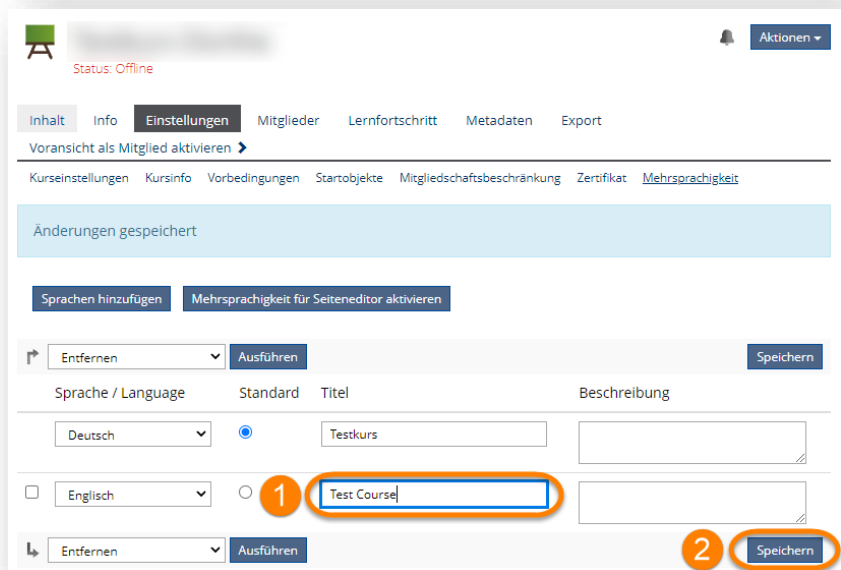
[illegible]
Status: Offline

Aktionen

Inhalt Info Einstellungen Mitglieder Lernfortschritt Metadaten Export

Voransicht als Mitglied aktivieren

Kurseinstellungen Kursinfo Vorbedingungen Startobjekte Mitgliedschaftsbeschränkung Zertifikat Mehrsprachigkeit

Änderungen gespeichert

Sprachen hinzufügen Mehrsprachigkeit für Seiteneditor aktivieren

Entfernen Ausführen Speichern

| | Sprache / Language | Standard | Titel | Beschreibung |
|---|---|---|---|---|
| | Deutsch | | Testkurs | |
| | Englisch | | Test Course | |

1

2

Entfernen Ausführen Speichern